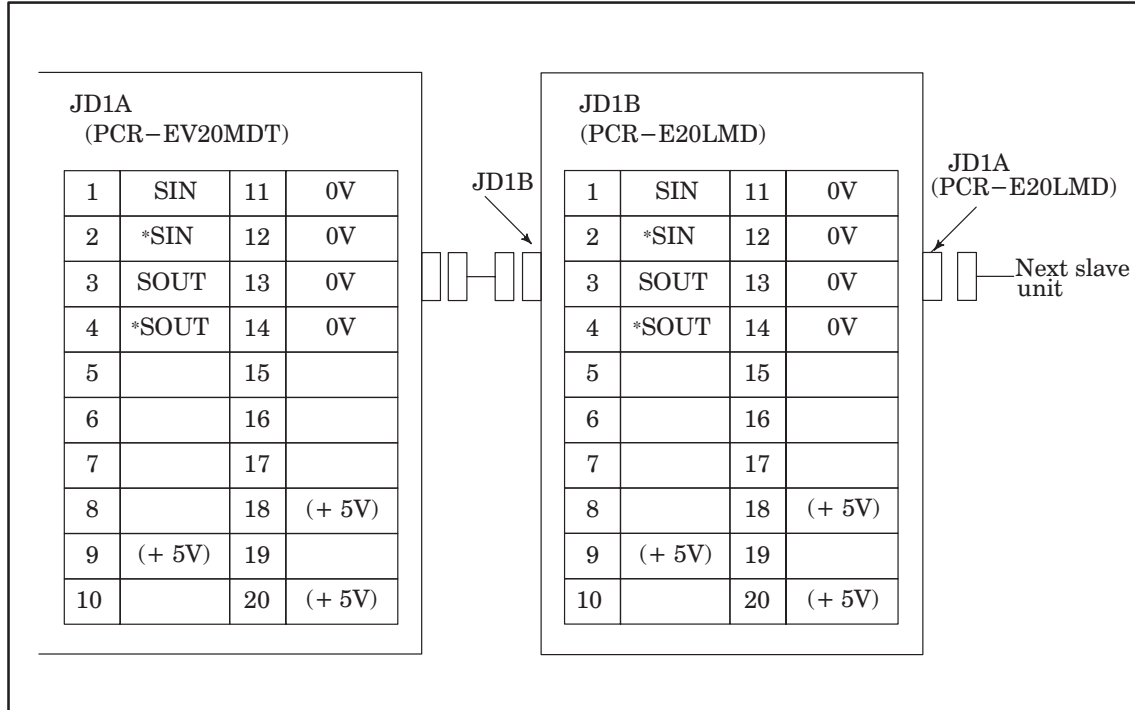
JD1A
(PCR−EV20MDT)

| 1 | SIN | 11 | 0V |
|---|---|---|---|
| 2 | *SIN | 12 | 0V |
| 3 | SOUT | 13 | 0V |
| 4 | *SOUT | 14 | 0V |
| 5 | | 15 | |
| 6 | | 16 | |
| 7 | | 17 | |
| 8 | | 18 | (+ 5V) |
| 9 | (+ 5V) | 19 | |
| 10 | | 20 | (+ 5V) |

JD1B

JD1B
(PCR−E20LMD)

| 1 | SIN | 11 | 0V |
|---|---|---|---|
| 2 | *SIN | 12 | 0V |
| 3 | SOUT | 13 | 0V |
| 4 | *SOUT | 14 | 0V |
| 5 | | 15 | |
| 6 | | 16 | |
| 7 | | 17 | |
| 8 | | 18 | (+ 5V) |
| 9 | (+ 5V) | 19 | |
| 10 | | 20 | (+ 5V) |

JD1A
(PCR−E20LMD)

Next slave unit